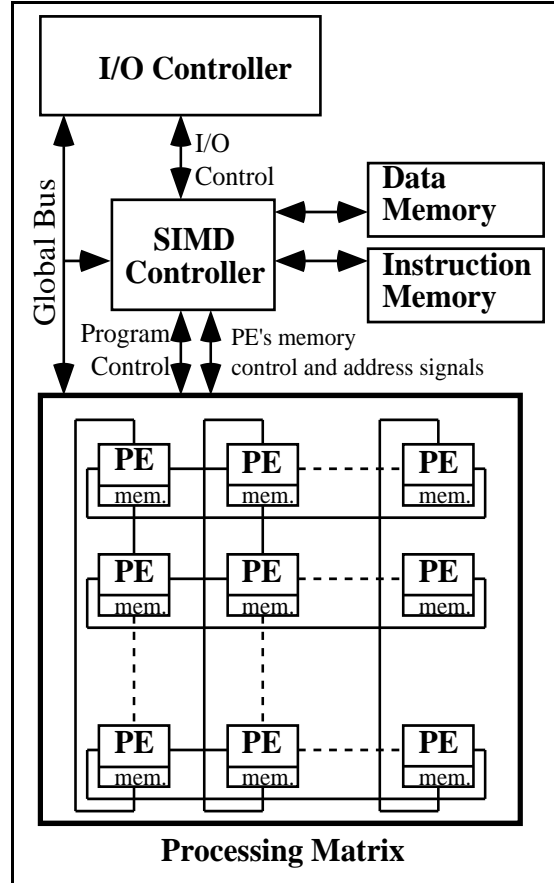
I/O Controller

I/O Control

Global Bus

SIMD Controller

Data Memory

Instruction Memory

Program Control

PE's memory control and address signals

PE
mem.

PE
mem.

PE
mem.

PE
mem.

PE
mem.

PE
mem.

PE
mem.

PE
mem.

PE
mem.

Processing Matrix